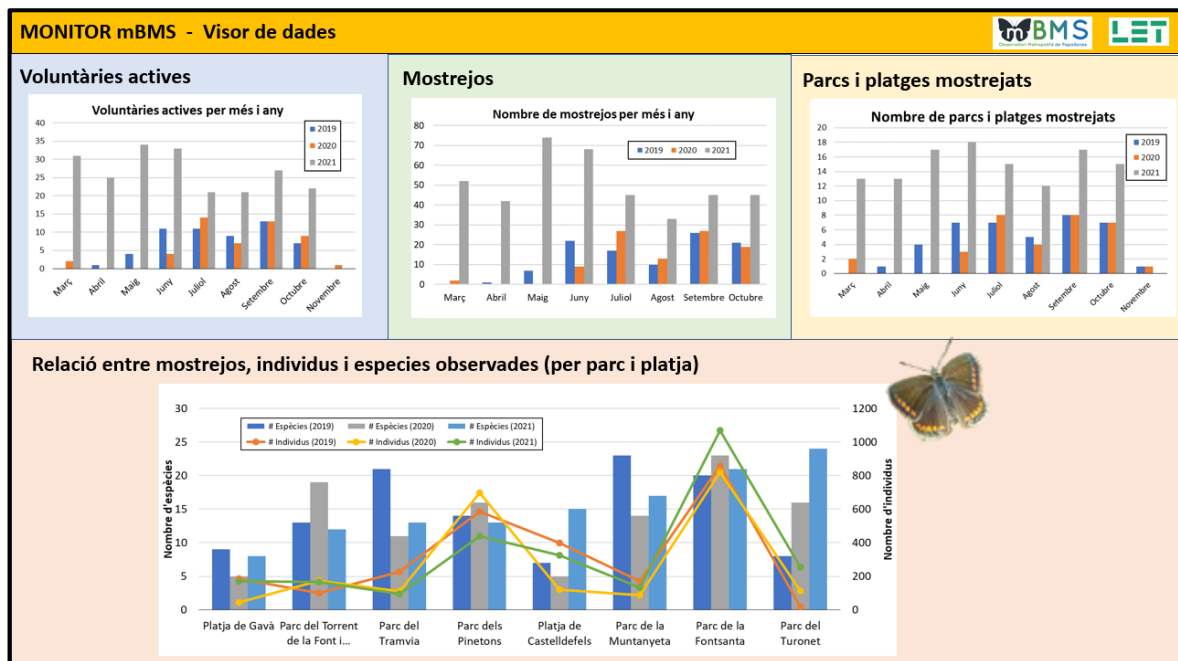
MONITOR mBMS - Visor de dades

BMS Observatori Metropolità de Papallones

LET

Voluntàries actives

Voluntàries actives per més i any

40
35
30
25
20
15
10
5
0

2019
2020
2021

Març
Abril
Maig
Juny
Juliol
Agost
Setembre
Octubre
Novembre

Mostrejos

Nombre de mostrejos per més i any

80
70
60
50
40
30
20
10
0

2019
2020
2021

Març
Abril
Maig
Juny
Juliol
Agost
Setembre
Octubre

Parcs i platges mostrejats

Nombre de parcs i platges mostrejats

20
18
16
14
12
10
8
6
4
2
0

2019
2020
2021

Març
Abril
Maig
Juny
Juliol
Agost
Setembre
Octubre
Novembre

Relació entre mostrejos, individus i especies observades (per parc i platja)

# Espècies (2019)
# Espècies (2020)
# Espècies (2021)
# Individus (2019)
# Individus (2020)
# Individus (2021)

Nombre d'espècies

30
25
20
15
10
5
0

Nombre d'individus

1200
1000
800
600
400
200
0

Platja de Gavà
Parc del Torrent de la Font i...
Parc del Tramvia
Parc dels Pinetons
Platja de Castelldefels
Parc de la Muntanyeta
Parc de la Fontsanta
Parc del Turonet